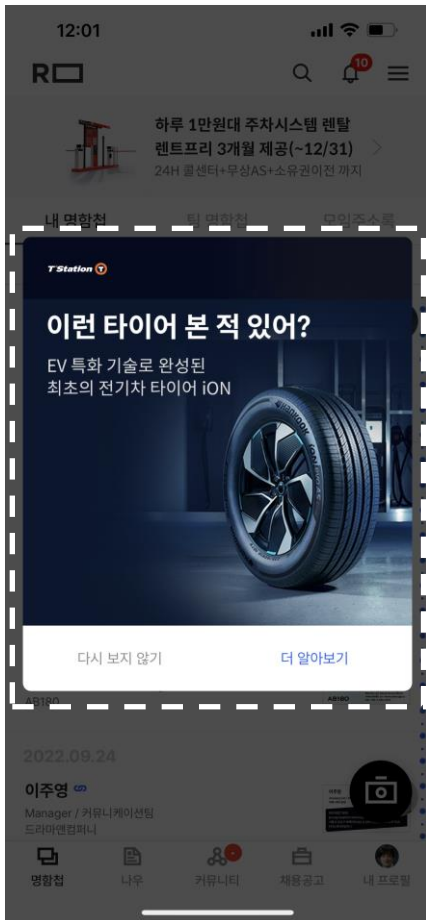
12:01

R

10

하루 1만원대 주차시스템 렌탈
렌트프리 3개월 제공(~12/31)
24H 콜센터+무상AS+소유권이전 까지

내 명함첩 팀 명함첩 모임주소록

T'Station

이런 타이어 본 적 있어?

EV 특화 기술로 완성된
최초의 전기차 타이어 iON

다시 보지 않기 더 알아보기

2022.09.24

이주영

Manager / 커뮤니케이션팀
드라마앤컴퍼니

명함첩 나우 커뮤니티 채용공고 내 프로필